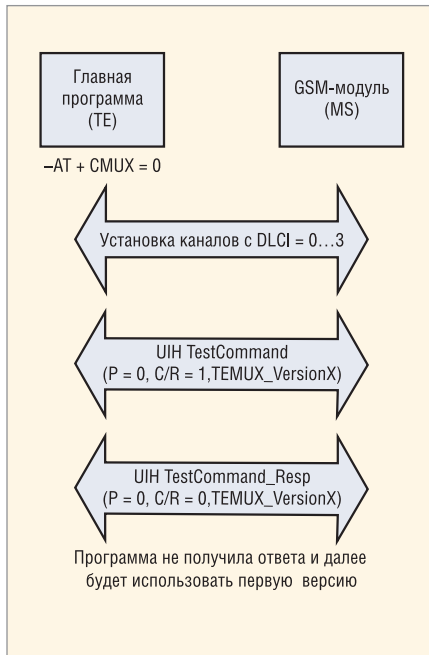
Главная программа (TE)

GSM-модуль (MS)

–AT + CMUX = 0

Установка каналов с DLCI = 0…3

UIH TestCommand (P = 0, C/R = 1,TEMUX_VersionX)

UIH TestCommand_Resp (P = 0, C/R = 0,TEMUX_VersionX)

Программа не получила ответа и далее будет использовать первую версию